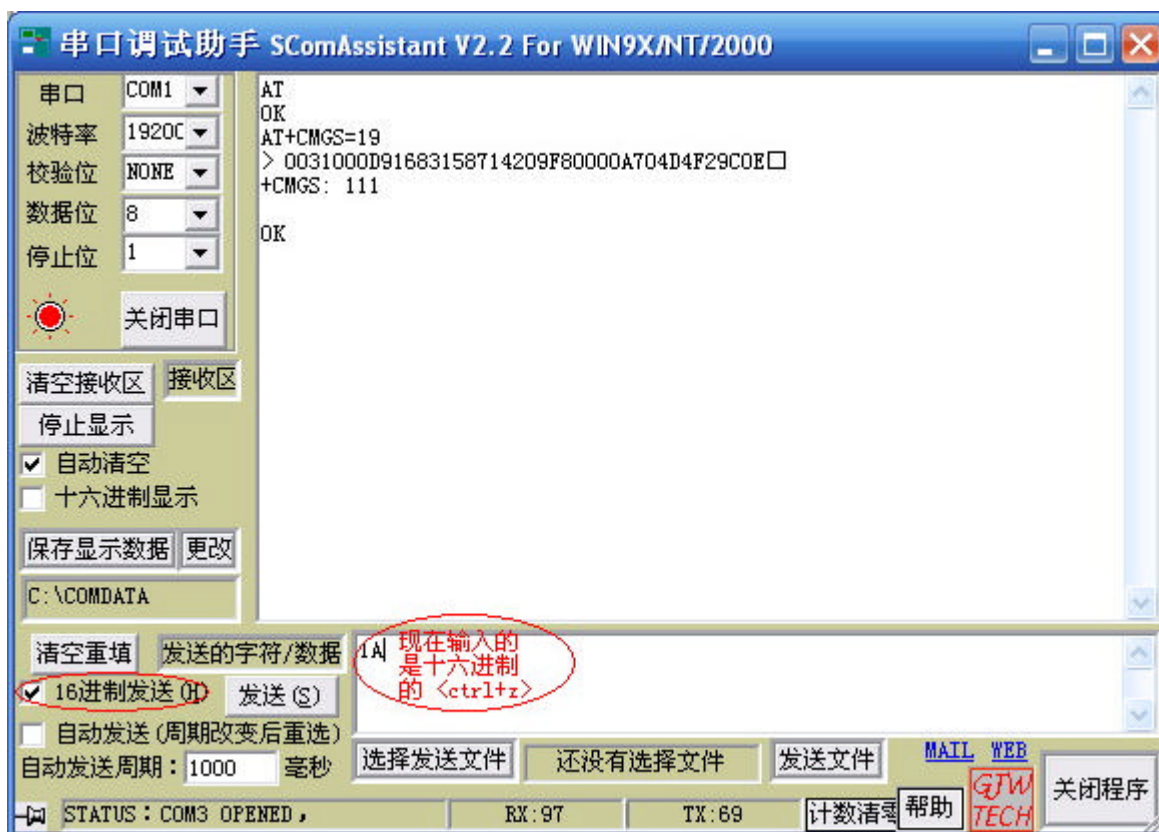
串口调试助手 SComAssistant V2.2 For WIN9X/NT/2000

串口 COM1
波特率 19200
校验位 NONE
数据位 8
停止位 1
关闭串口

AT
OK
AT+CMGS=19
> 0031000D91683158714209F80000A704D4F29C0E□
+CMGS: 111

OK

清空接收区 接收区
停止显示
☑ 自动清空
☐ 十六进制显示
保存显示数据 更改
C:\COMDATA

清空重填 发送的字符/数据
1A 现在输入的是十六进制的 <ctrl+z>
☑ 16进制发送(H) 发送(S)
☐ 自动发送(周期改变后重选)
自动发送周期：1000 毫秒
选择发送文件 还没有选择文件 发送文件
MAIL WEB
GTW TECH
关闭程序
STATUS：COM3 OPENED， RX:97 TX:69 计数清零 帮助